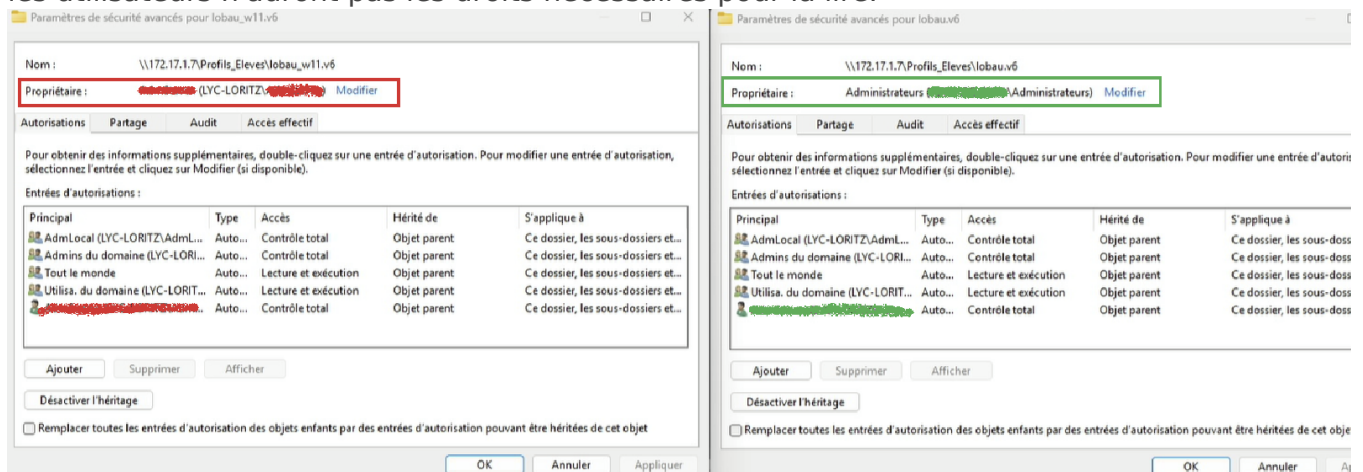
les utilisateurs n'auront pas les droits nécessaires pour la lire.

Paramètres de sécurité avancés pour lobau_w11.v6

Nom : \\172.17.1.7\Profils_Eleves\lobau_w11.v6

Propriétaire : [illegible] (LYC-LORITZ\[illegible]) Modifier

Autorisations | Partage | Audit | Accès effectif

Pour obtenir des informations supplémentaires, double-cliquez sur une entrée d'autorisation. Pour modifier une entrée d'autorisation, sélectionnez l'entrée et cliquez sur Modifier (si disponible).

Entrées d'autorisations :

| Principal | Type | Accès | Hérité de | S'applique à |
|---|---|---|---|---|
| AdmLocal (LYC-LORITZ\AdmL... | Auto... | Contrôle total | Objet parent | Ce dossier, les sous-dossiers et... |
| Admins du domaine (LYC-LORI... | Auto... | Contrôle total | Objet parent | Ce dossier, les sous-dossiers et... |
| Tout le monde | Auto... | Lecture et exécution | Objet parent | Ce dossier, les sous-dossiers et... |
| Utilisa. du domaine (LYC-LORIT... | Auto... | Lecture et exécution | Objet parent | Ce dossier, les sous-dossiers et... |
| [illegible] | Auto... | Contrôle total | Objet parent | Ce dossier, les sous-dossiers et... |

Ajouter | Supprimer | Afficher

Désactiver l'héritage

Remplacer toutes les entrées d'autorisation des objets enfants par des entrées d'autorisation pouvant être héritées de cet objet

OK | Annuler | Appliquer

Paramètres de sécurité avancés pour lobau.v6

Nom : \\172.17.1.7\Profils_Eleves\lobau.v6

Propriétaire : Administrateurs ([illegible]\Administrateurs) Modifier

Autorisations | Partage | Audit | Accès effectif

Pour obtenir des informations supplémentaires, double-cliquez sur une entrée d'autorisation. Pour modifier une entrée d'autoris sélectionnez l'entrée et cliquez sur Modifier (si disponible).

Entrées d'autorisations :

| Principal | Type | Accès | Hérité de | S'applique à |
|---|---|---|---|---|
| AdmLocal (LYC-LORITZ\AdmL... | Auto... | Contrôle total | Objet parent | Ce dossier, les sous-doss |
| Admins du domaine (LYC-LORI... | Auto... | Contrôle total | Objet parent | Ce dossier, les sous-doss |
| Tout le monde | Auto... | Lecture et exécution | Objet parent | Ce dossier, les sous-doss |
| Utilisa. du domaine (LYC-LORIT... | Auto... | Lecture et exécution | Objet parent | Ce dossier, les sous-doss |
| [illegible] | Auto... | Contrôle total | Objet parent | Ce dossier, les sous-doss |

Ajouter | Supprimer | Afficher

Désactiver l'héritage

Remplacer toutes les entrées d'autorisation des objets enfants par des entrées d'autorisation pouvant être héritées de cet obje

OK | Annuler | A